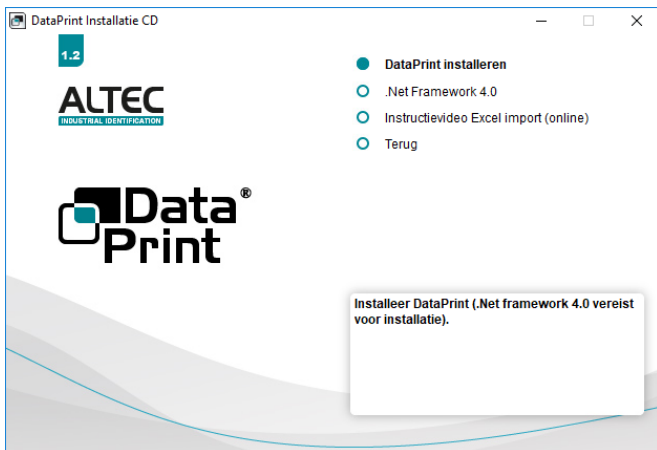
DataPrint Installatie CD

1.2

ALTEC
INDUSTRIAL IDENTIFICATION

Data®
Print

DataPrint installeren

.Net Framework 4.0

Instructievideo Excel import (online)

Terug

Installeer DataPrint (.Net framework 4.0 vereist voor installatie).